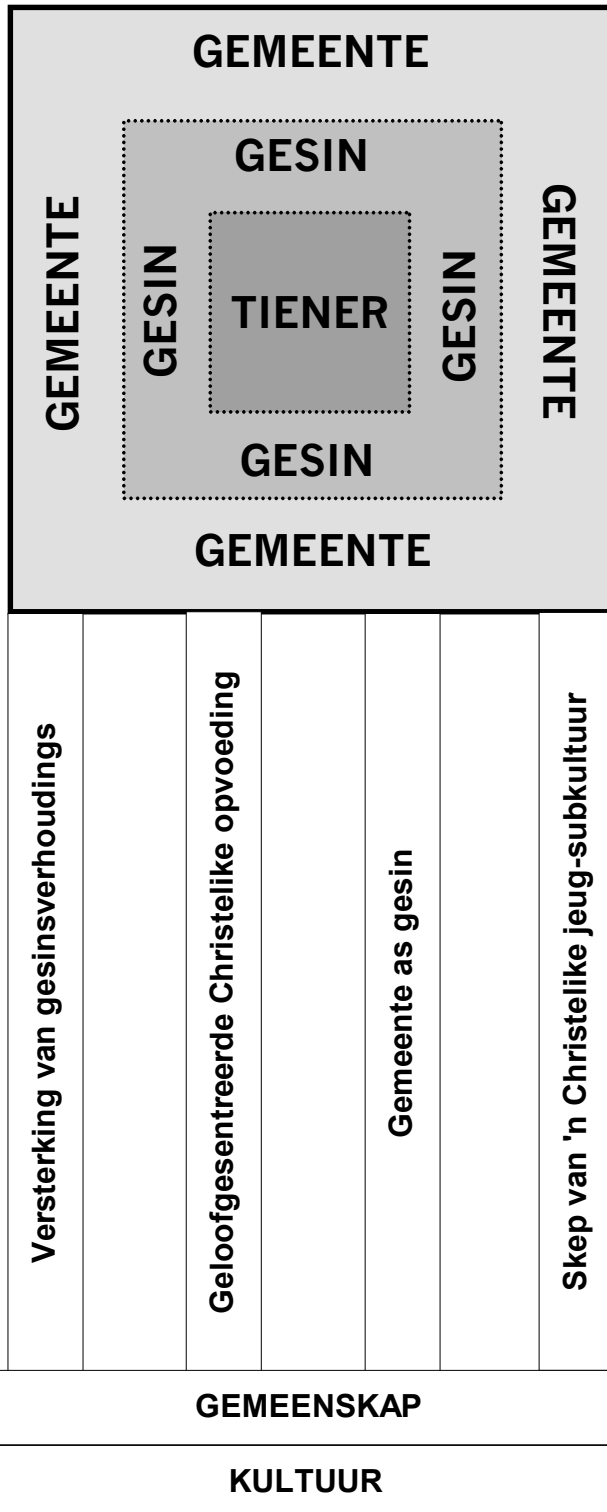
GEMEENTE

GEMEENTE

GESIN

GESIN

TIENER

GESIN

GESIN

GEMEENTE

GEMEENTE

Versterking van gesinsverhoudings

Geloofgesentreerde Christelike opvoeding

Gemeente as gesin

Skep van 'n Christelike jeug-subkultuur

GEMEENSKAP

KULTUUR